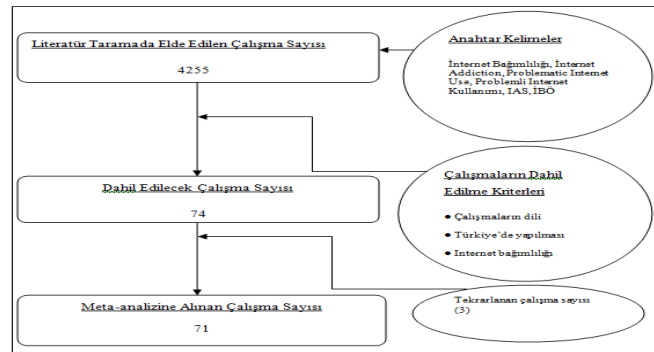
Literatür Taramada Elde Edilen Çalışma Sayısı

4255

Anahtar Kelimeler

İnternet Bağımlılığı, İnternet Addiction, Problematic Internet Use, Problemli İnternet Kullanımı, IAS, İBÖ

Dahil Edilecek Çalışma Sayısı

74

Çalışmaların Dahil Edilme Kriterleri

• Çalışmaların dili

• Türkiye'de yapılması

• Internet bağımlılığı

Meta-analizine Alınan Çalışma Sayısı

71

Tekrarlanan çalışma sayısı (3)